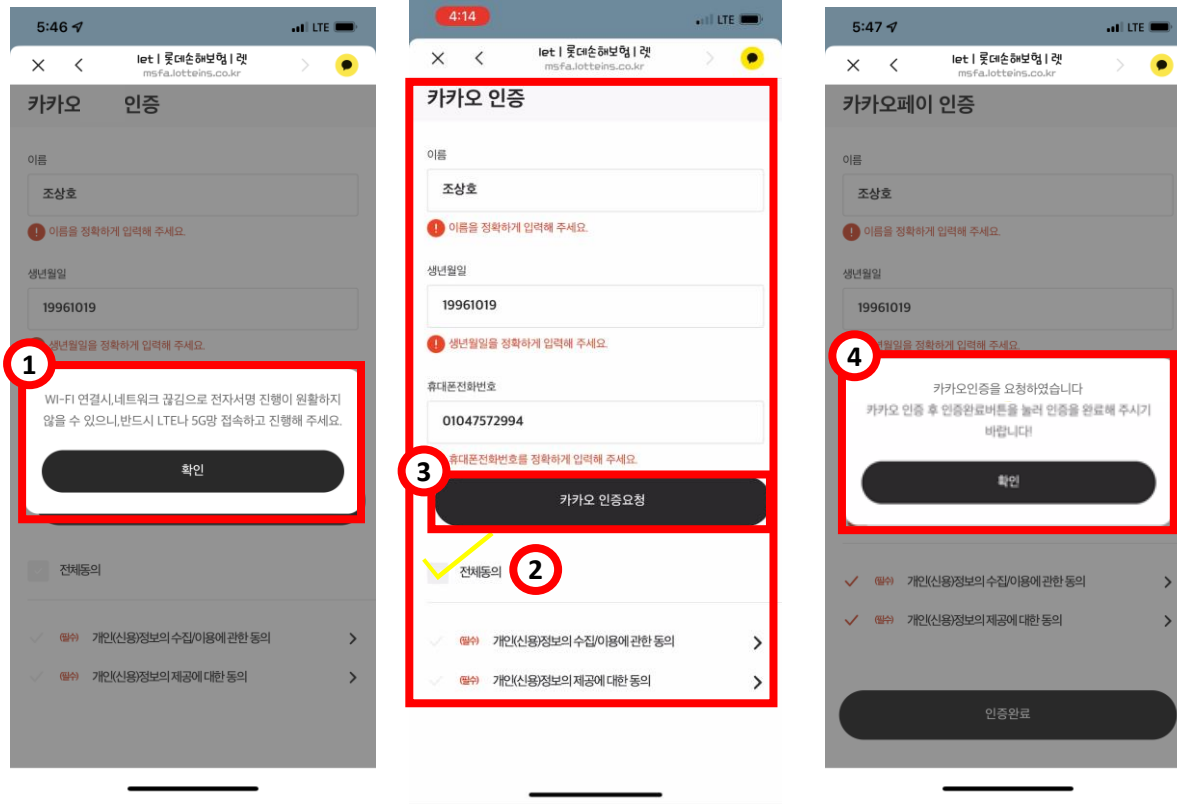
5:46 LTE

let | 롯데손해보험 | 렛
msfa.lotteins.co.kr

카카오 인증

이름

조상호

이름을 정확하게 입력해 주세요.

생년월일

19961019

생년월일을 정확하게 입력해 주세요.

1

WI-FI 연결시,네트워크 끊김으로 전자서명 진행이 원활하지 않을 수 있으니,반드시 LTE나 5G망 접속하고 진행해 주세요.

확인

전체동의

(필수) 개인(신용)정보의 수집/이용에 관한 동의

(필수) 개인(신용)정보의 제공에 대한 동의

4:14 LTE

let | 롯데손해보험 | 렛
msfa.lotteins.co.kr

카카오 인증

이름

조상호

이름을 정확하게 입력해 주세요.

생년월일

19961019

생년월일을 정확하게 입력해 주세요.

휴대폰전화번호

01047572994

휴대폰전화번호를 정확하게 입력해 주세요.

3

카카오 인증요청

전체동의

2

(필수) 개인(신용)정보의 수집/이용에 관한 동의

(필수) 개인(신용)정보의 제공에 대한 동의

5:47 LTE

let | 롯데손해보험 | 렛
msfa.lotteins.co.kr

카카오페이 인증

이름

조상호

이름을 정확하게 입력해 주세요.

생년월일

19961019

생년월일을 정확하게 입력해 주세요.

4

카카오인증을 요청하였습니다
카카오 인증 후 인증완료버튼을 눌러 인증을 완료해 주시기 바랍니다!

확인

(필수) 개인(신용)정보의 수집/이용에 관한 동의

(필수) 개인(신용)정보의 제공에 대한 동의

인증완료